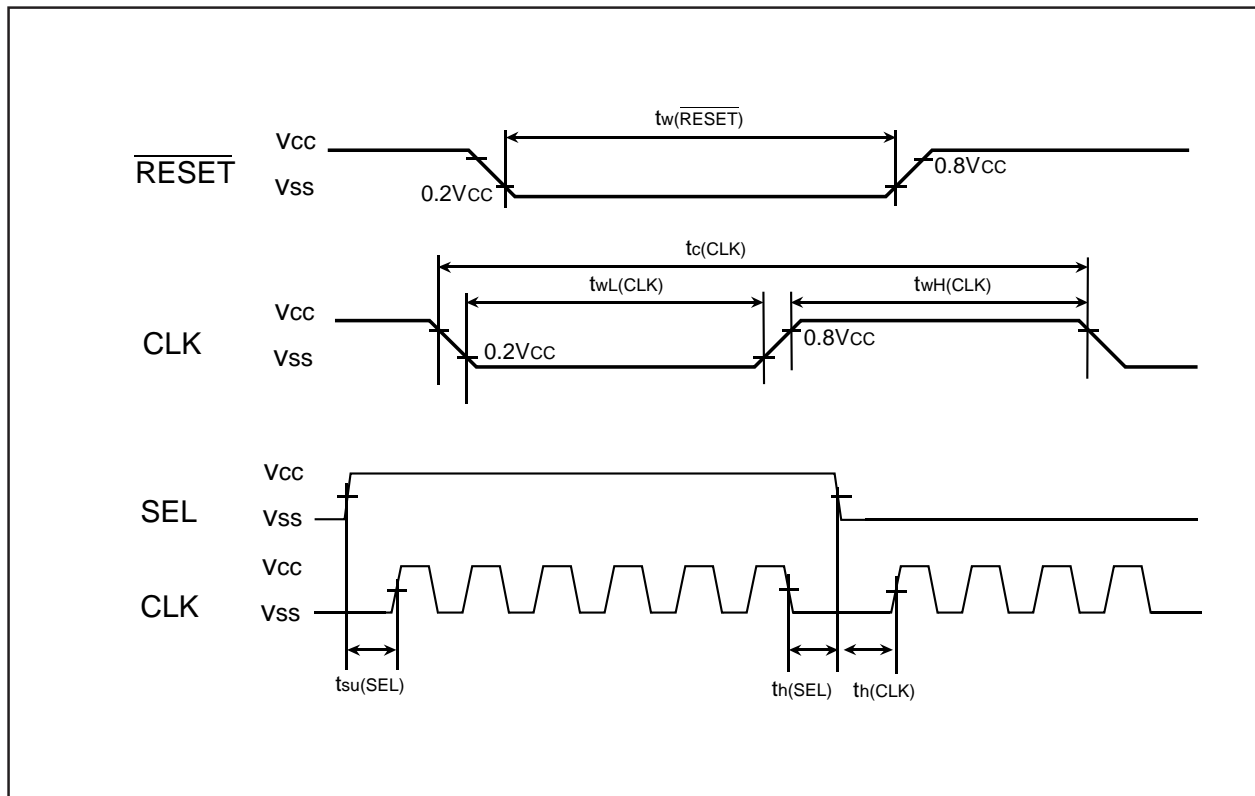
$t_{w(\overline{RESET})}$

VCC
$\overline{RESET}$
VSS
0.2VCC
0.8VCC

$t_{c(CLK)}$
$t_{wL(CLK)}$
$t_{wH(CLK)}$

VCC
CLK
VSS
0.2VCC
0.8VCC

VCC
SEL
VSS

VCC
CLK
VSS

$t_{su(SEL)}$
$t_{h(SEL)}$
$t_{h(CLK)}$